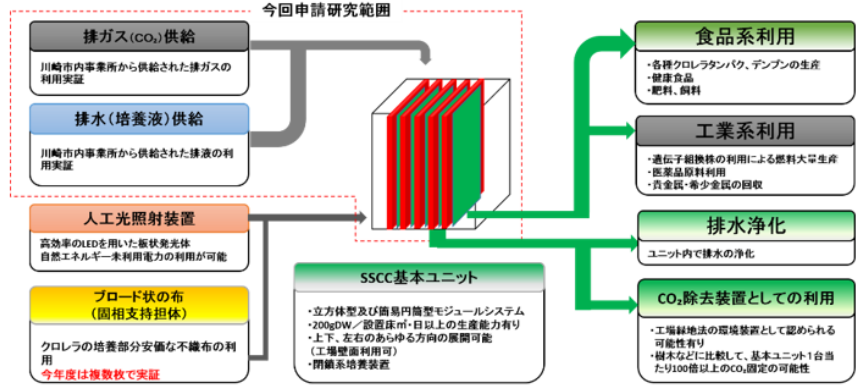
今回申請研究範囲

排ガス($CO_2$)供給

川崎市内事業所から供給された排ガスの利用実証

排水(培養液)供給

川崎市内事業所から供給された排液の利用実証

人工光照射装置

高効率のLEDを用いた板状発光体
自然エネルギー未利用電力の利用が可能

ブロード状の布
(固相支持担体)

クロレラの培養部分安価な不織布の利用
今年度は複数枚で実証

SSCC基本ユニット

・立方体型及び簡易円筒型モジュールシステム
・200gDW/設置床㎡・日以上の生産能力有り
・上下、左右のあらゆる方向の展開可能
(工場壁面利用可)
・閉鎖系培養装置

食品系利用

・各種クロレラタンパク、デンプンの生産
・健康食品
・肥料、飼料

工業系利用

・遺伝子組換株の利用による燃料大量生産
・医薬品原料利用
・貴金属・希少金属の回収

排水浄化

ユニット内で排水の浄化

$CO_2$除去装置としての利用

・工場緑地法の環境装置として認められる可能性有り
・樹木などに比較して、基本ユニット1台当たり100倍以上の$CO_2$固定の可能性